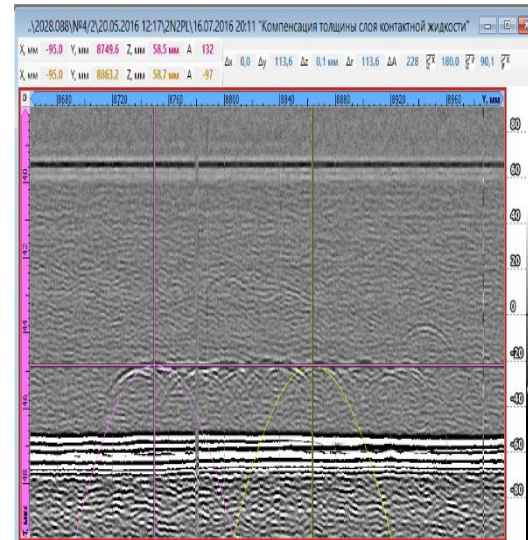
..\2028.088\№4/2\20.05.2016 12:17\2N2PL\16.07.2016 20:11 "Компенсация толщины слоя контактной жидкости"

X, мм -95.0 Y, мм 8749.6 Z, мм 58.5 мм A 132
X, мм -95.0 Y, мм 8863.2 Z, мм 58.7 мм A -97

Δx 0.0 Δy 113.6 Δz 0.1 мм Δr 113.6 ΔA 228 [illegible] 180.0 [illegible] 90.1 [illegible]

D 8680 8720 8760 8800 8840 8880 8920 8960 Y, мм

40 42 44 46 48 T, мкс

80 60 40 20 0 -20 -40 -60 -80